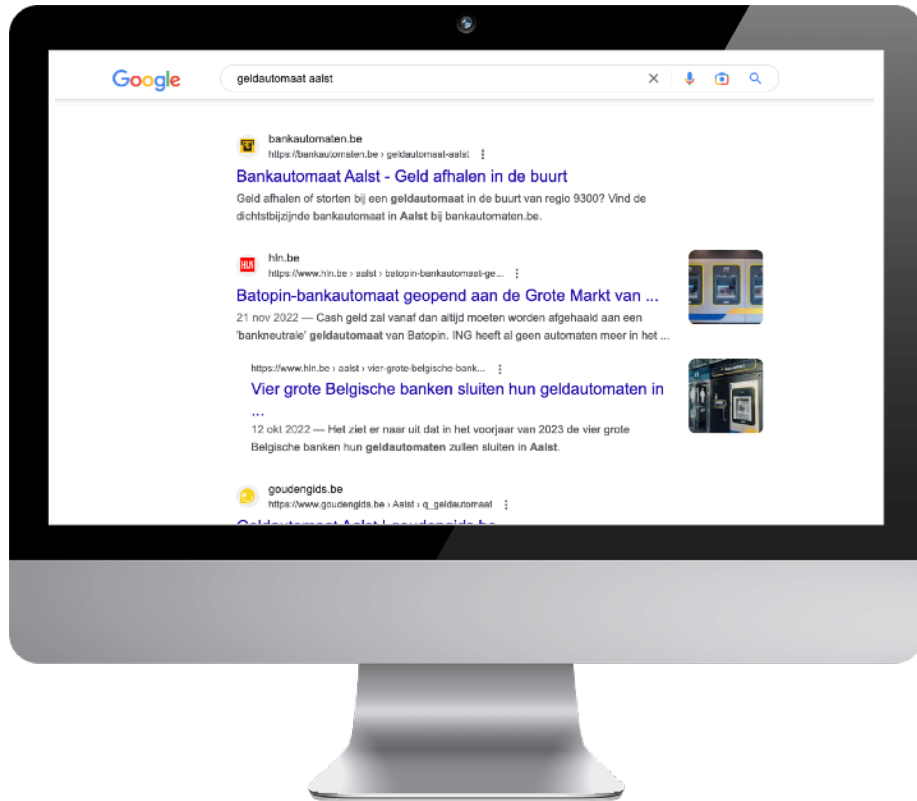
Google

geldautomaat aalst

bankautomaten.be
https://bankautomaten.be › geldautomaat-aalst

Bankautomaat Aalst - Geld afhalen in de buurt

Geld afhalen of storten bij een **geldautomaat** in de buurt van regio 9300? Vind de dichtstbijzijnde bankautomaat in **Aalst** bij bankautomaten.be.

HLN

hln.be
https://www.hln.be › aalst › batopin-bankautomaat-ge...

Batopin-bankautomaat geopend aan de Grote Markt van ...

21 nov 2022 — Cash geld zal vanaf dan altijd moeten worden afgehaald aan een 'bankneutrale' **geldautomaat** van Batopin. ING heeft al geen automaten meer in het ...

https://www.hln.be › aalst › vier-grote-belgische-bank...

Vier grote Belgische banken sluiten hun geldautomaten in ...

12 okt 2022 — Het ziet er naar uit dat in het voorjaar van 2023 de vier grote Belgische banken hun **geldautomaten** zullen sluiten in **Aalst**.

goudengids.be
https://www.goudengids.be › Aalst › q_geldautomaat

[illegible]